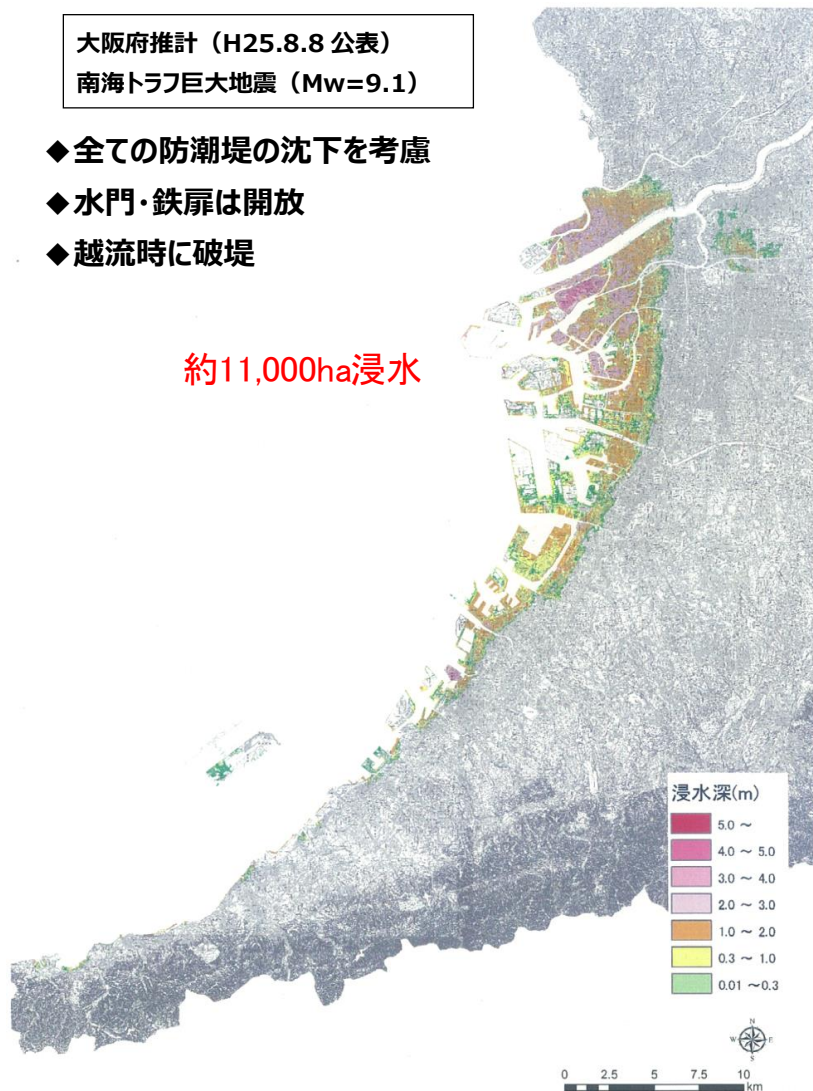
大阪府推計（H25.8.8 公表）
南海トラフ巨大地震（Mw=9.1）

◆全ての防潮堤の沈下を考慮
◆水門・鉄扉は開放
◆越流時に破堤

約11,000ha浸水

浸水深(m)
5.0 ～
4.0 ～ 5.0
3.0 ～ 4.0
2.0 ～ 3.0
1.0 ～ 2.0
0.3 ～ 1.0
0.01 ～0.3

N
W E
S

0 2.5 5 7.5 10
km